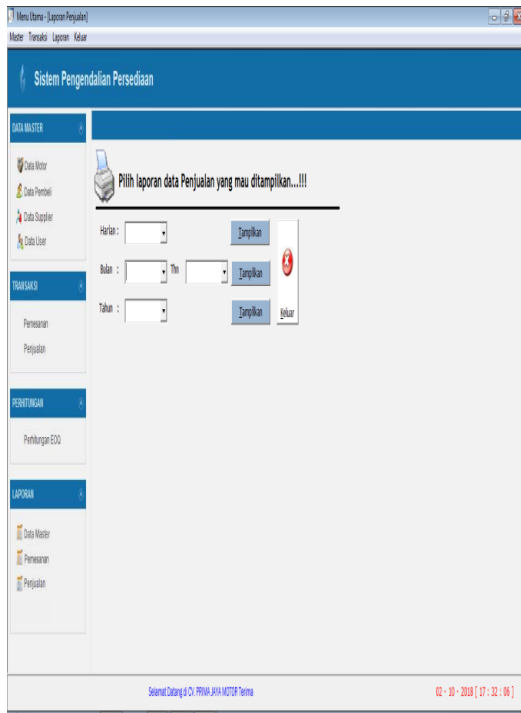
Menu Utama - [Laporan Penjualan]
Master Transaksi Laporan Keluar

Sistem Pengendalian Persediaan

DATA MASTER
Data Motor
Data Pembeli
Data Supplier
Data User

TRANSAKSI
Pemesanan
Penjualan

PERHITUNGAN
Perhitungan EOQ

LAPORAN
Data Master
Pemesanan
Penjualan

Pilih laporan data Penjualan yang mau ditampilkan...!!!

Harian :
Tampilkan
Bulan : Thn
Tampilkan
Tahun :
Tampilkan
Keluar

Selamat Datang di CV. PRIMA JAYA MOTOR Terima

02 - 10 - 2018 [ 17 : 32 : 06 ]